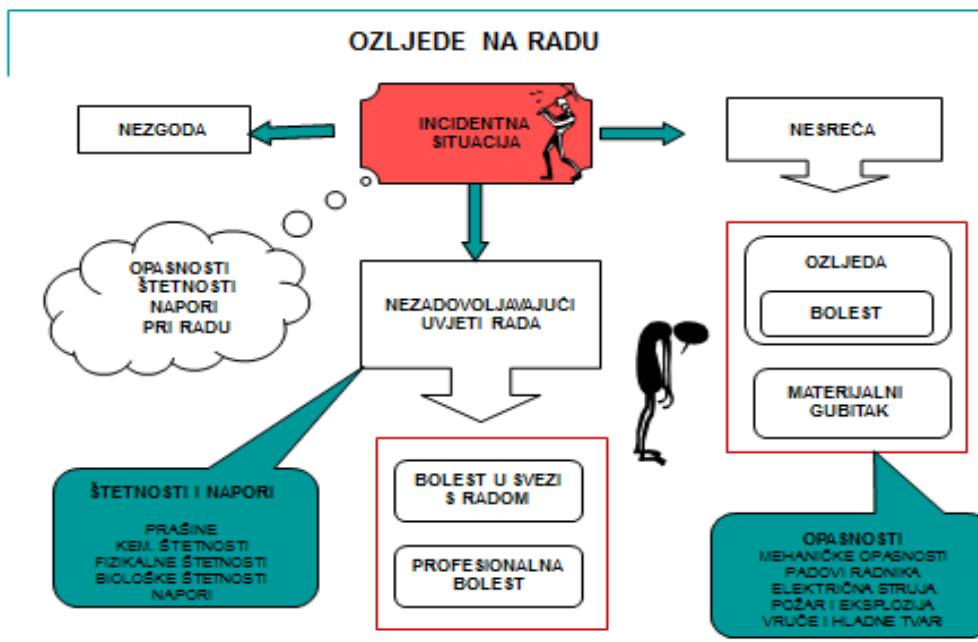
OZLJEDE NA RADU

NEZGODA

INCIDENTNA SITUACIJA

NESREĆA

OPASNOSTI
ŠTETNOSTI
NAPORI
PRI RADU

NEZADOVOLJAVAJUĆI UVJETI RADA

OZLJEDA

BOLEST

MATERIJALNI GUBITAK

ŠTETNOSTI I NAPORI

PRAŠINE
KEM. ŠTETNOSTI
FIZIKALNE ŠTETNOSTI
BIOLOŠKE ŠTETNOSTI
NAPORI

BOLEST U SVEZI S RADOM

PROFESIONALNA BOLEST

OPASNOSTI
MEHANIČKE OPASNOSTI
PADOVI RADNIKA
ELEKTRIČNA STRUJA
POŽAR I EKSPLOZIJA
VRUĆE I HLADNE TVARI